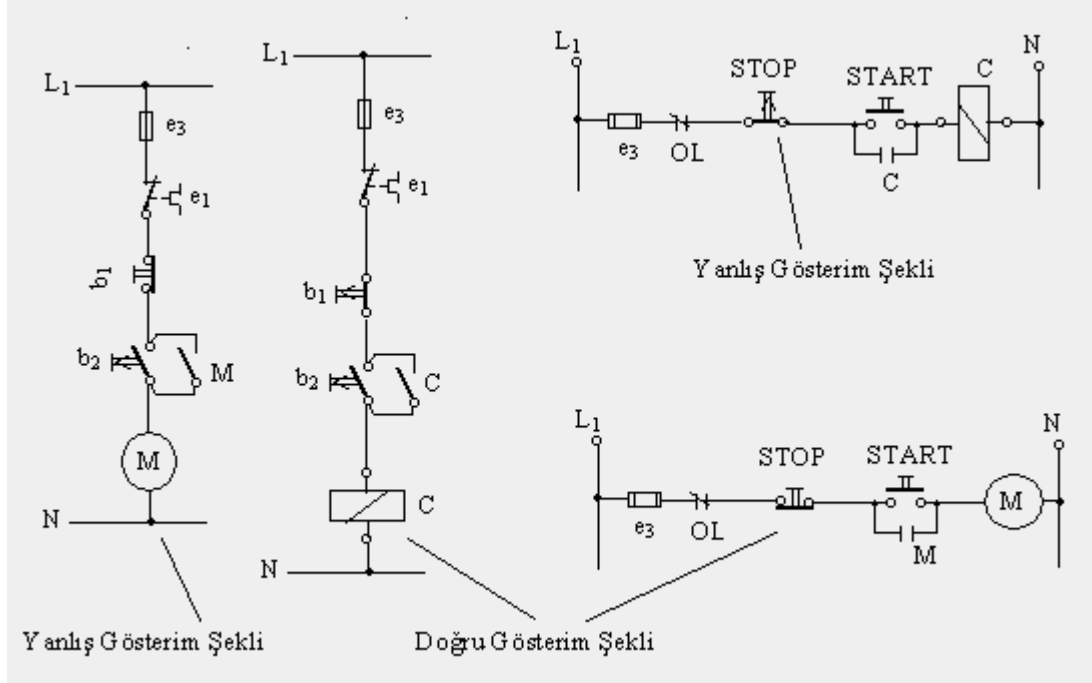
$L_1$
$e_3$
$e_1$
$b_1$
$b_2$
M
M
N

$L_1$
$e_3$
$e_1$
$b_1$
$b_2$
C
C
N

$L_1$
N
STOP
START
C
$e_3$
OL
C
Yanlış Gösterim Şekli

$L_1$
N
STOP
START
$e_3$
OL
M
M

Yanlış Gösterim Şekli

Doğru Gösterim Şekli